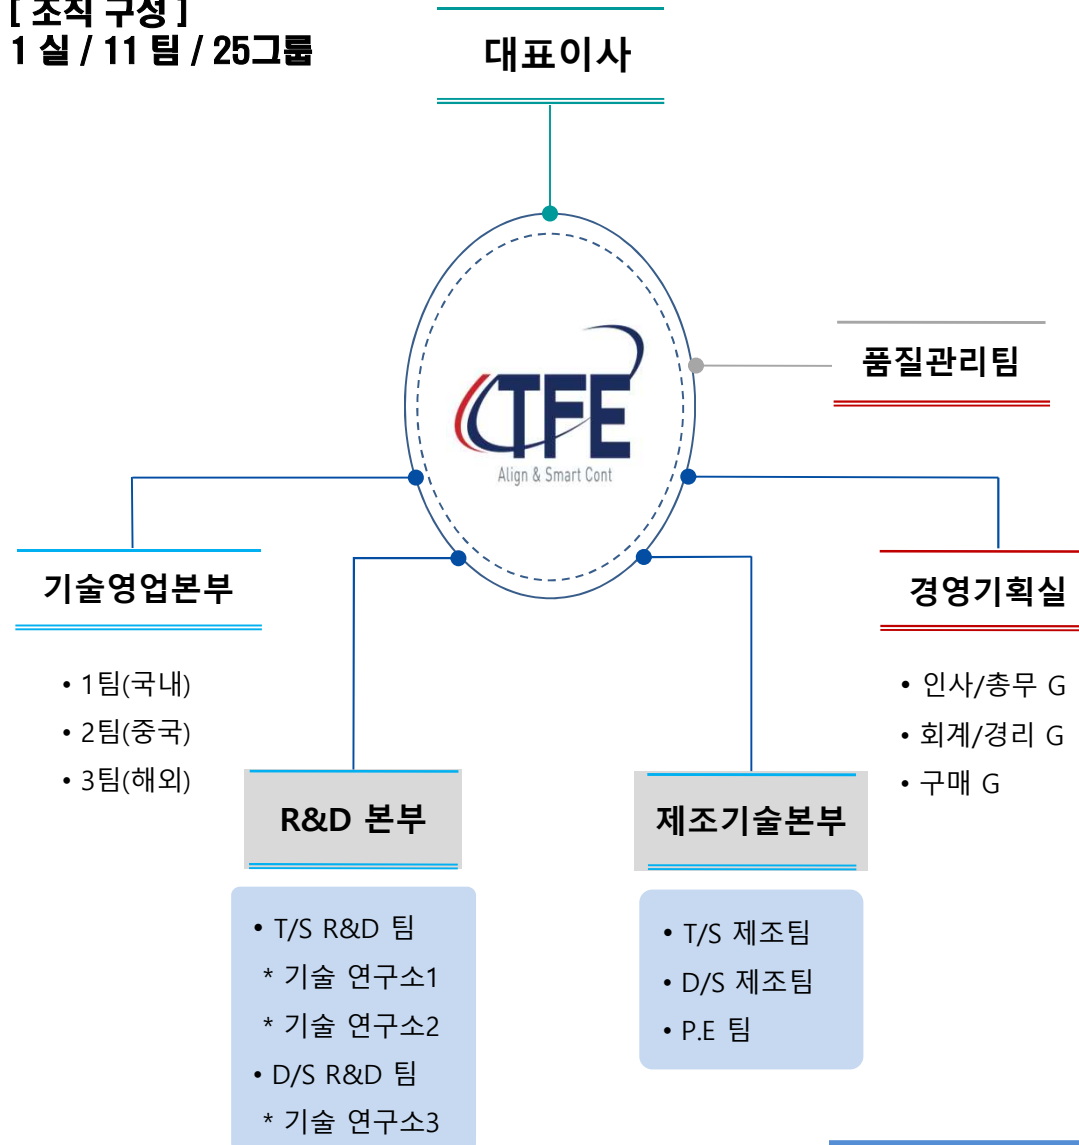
[ 조직 구성 ]
1 실 / 11 팀 / 25그룹

대표이사

TFE
Align & Smart Cont

품질관리팀

기술영업본부

• 1팀(국내)
• 2팀(중국)
• 3팀(해외)

경영기획실

• 인사/총무 G
• 회계/경리 G
• 구매 G

R&D 본부

• T/S R&D 팀
* 기술 연구소1
* 기술 연구소2
• D/S R&D 팀
* 기술 연구소3

제조기술본부

• T/S 제조팀
• D/S 제조팀
• P.E 팀